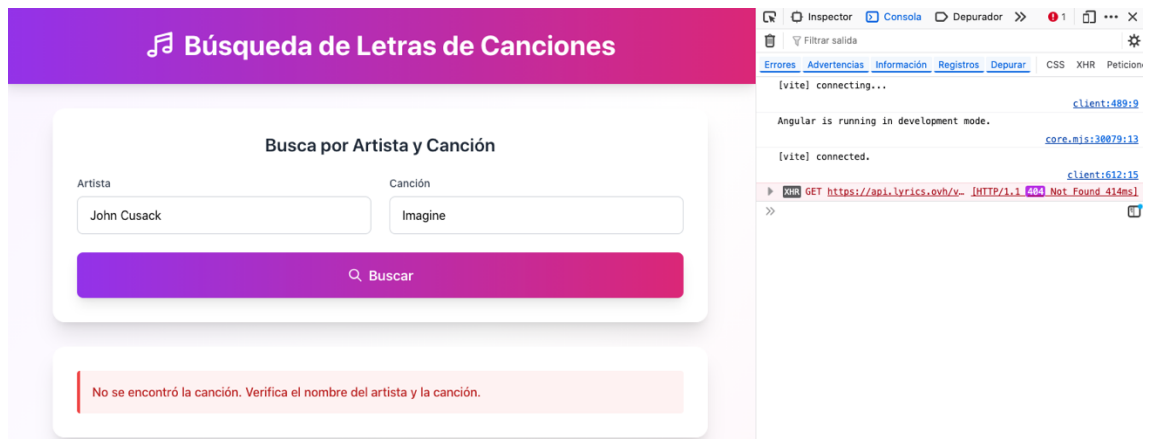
♫ Búsqueda de Letras de Canciones

Busca por Artista y Canción

Artista
John Cusack

Canción
Imagine

Buscar

No se encontró la canción. Verifica el nombre del artista y la canción.

Inspector Consola Depurador » 1 ··· ✕

Filtrar salida

Errores Advertencias Información Registros Depurar CSS XHR Peticion

[vite] connecting...
client:489:9

Angular is running in development mode.
core.mjs:30079:13

[vite] connected.
client:612:15

XHR GET https://api.lyrics.ovh/v… [HTTP/1.1 404 Not Found 414ms]

»